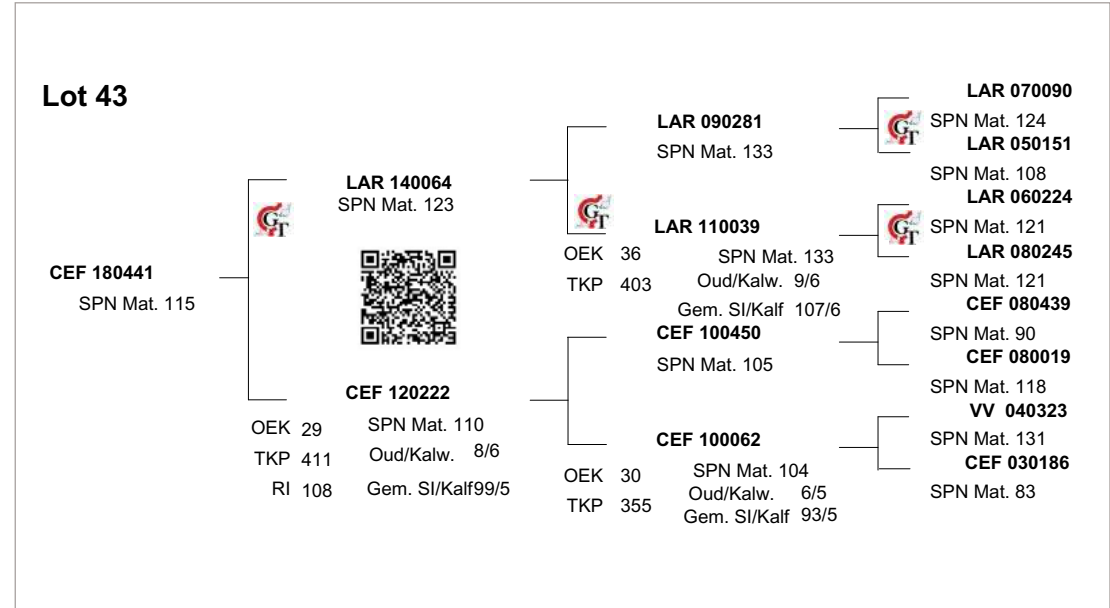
Lot 43

CEF 180441
SPN Mat. 115

LAR 140064
SPN Mat. 123

CEF 120222
OEK 29
TKP 411
RI 108
SPN Mat. 110
Oud/Kalw. 8/6
Gem. SI/Kalf99/5

LAR 090281
SPN Mat. 133

LAR 110039
OEK 36
TKP 403
SPN Mat. 133
Oud/Kalw. 9/6
Gem. SI/Kalf 107/6

CEF 100450
SPN Mat. 105

CEF 100062
OEK 30
TKP 355
SPN Mat. 104
Oud/Kalw. 6/5
Gem. SI/Kalf 93/5

LAR 070090
SPN Mat. 124
LAR 050151
SPN Mat. 108
LAR 060224
SPN Mat. 121
LAR 080245
SPN Mat. 121
CEF 080439
SPN Mat. 90
CEF 080019
SPN Mat. 118
VV 040323
SPN Mat. 131
CEF 030186
SPN Mat. 83